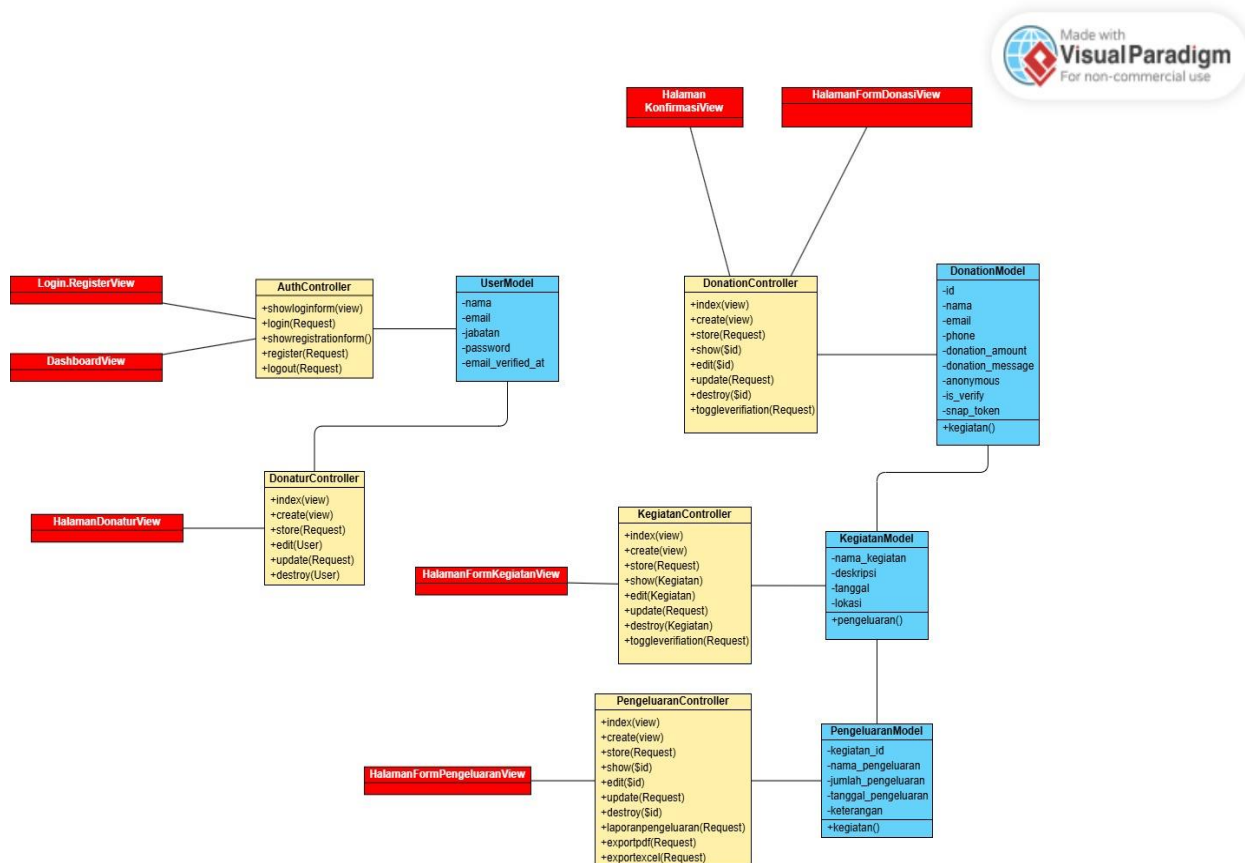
Made with
Visual Paradigm
For non-commercial use

Halaman KonfirmasiView

HalamanFormDonasiView

Login.RegisterView

DashboardView

AuthController
+showloginform(view)
+login(Request)
+showregistrationform()
+register(Request)
+logout(Request)

UserModel
-nama
-email
-jabatan
-password
-email_verified_at

DonationController
+index(view)
+create(view)
+store(Request)
+show($id)
+edit($id)
+update(Request)
+destroy($id)
+toggleverifiation(Request)

DonationModel
-id
-nama
-email
-phone
-donation_amount
-donation_message
-anonymous
-is_verify
-snap_token
+kegiatan()

DonaturController
+index(view)
+create(view)
+store(Request)
+edit(User)
+update(Request)
+destroy(User)

HalamanDonaturView

KegiatanController
+index(view)
+create(view)
+store(Request)
+show(Kegiatan)
+edit(Kegiatan)
+update(Request)
+destroy(Kegiatan)
+toggleverifiation(Request)

HalamanFormKegiatanView

KegiatanModel
-nama_kegiatan
-deskripsi
-tanggal
-lokasi
+pengeluaran()

PengeluaranController
+index(view)
+create(view)
+store(Request)
+show($id)
+edit($id)
+update(Request)
+destroy($id)
+laporanpengeluaran(Request)
+exportpdf(Request)
+exportexcel(Request)

HalamanFormPengeluaranView

PengeluaranModel
-kegiatan_id
-nama_pengeluaran
-jumlah_pengeluaran
-tanggal_pengeluaran
-keterangan
+kegiatan()